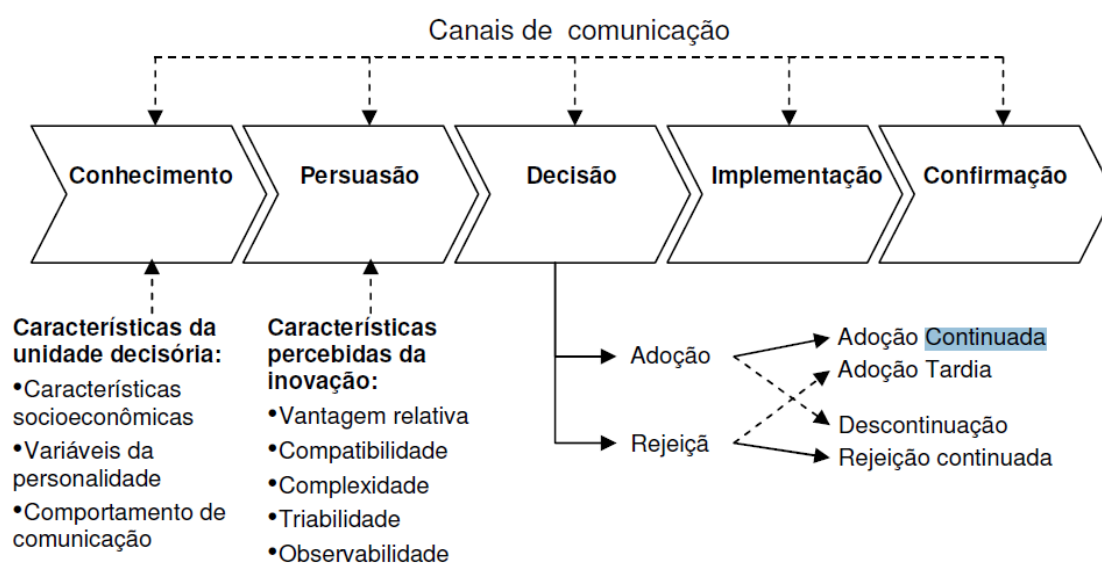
Canais de comunicação

Conhecimento

Persuasão

Decisão

Implementação

Confirmação

Características da unidade decisória:
•Características socioeconômicas
•Variáveis da personalidade
•Comportamento de comunicação

Características percebidas da inovação:
•Vantagem relativa
•Compatibilidade
•Complexidade
•Triabilidade
•Observabilidade

Adoção

Rejeiçã

Adoção Continuada
Adoção Tardia
Descontinuação
Rejeição continuada